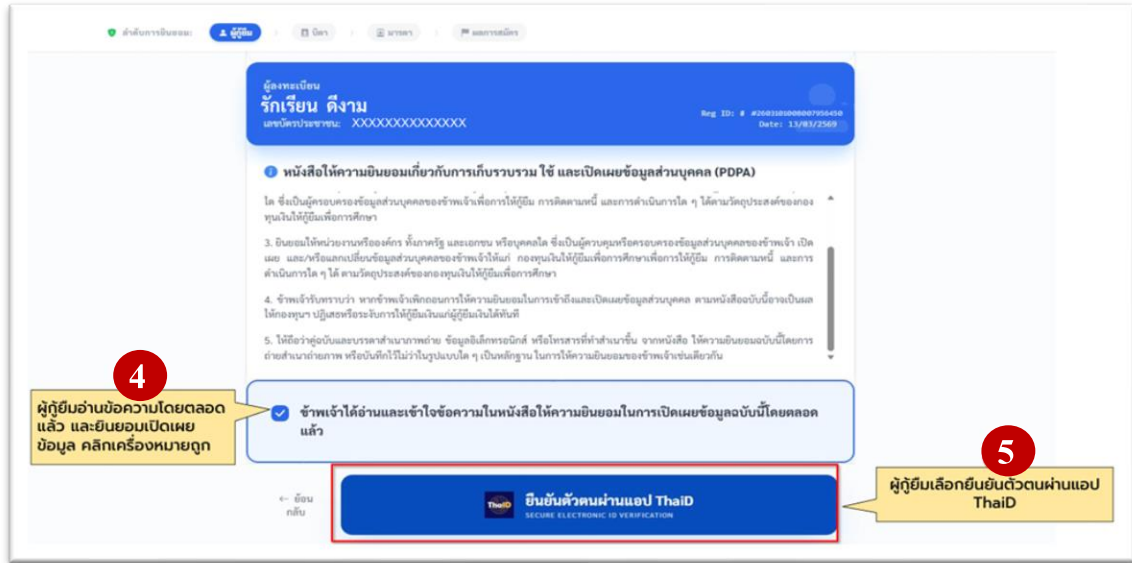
ลำดับการยินยอม: ผู้กู้ยืม | บิดา | มารดา | ผลการสมัคร

ผู้ลงทะเบียน
รักเรียน ดีงาม
เลขบัตรประชาชน: XXXXXXXXXXXXX

Reg ID: # 2603105000007956450
Date: 13/03/2569

หนังสือให้ความยินยอมเกี่ยวกับการเก็บรวบรวม ใช้ และเปิดเผยข้อมูลส่วนบุคคล (PDPA)

ใด ซึ่งเป็นผู้ครอบครองข้อมูลส่วนบุคคลของข้าพเจ้าเพื่อการให้กู้ยืม การติดตามหนี้ และการดำเนินการใด ๆ ได้ตามวัตถุประสงค์ของกองทุนเงินให้กู้ยืมเพื่อการศึกษา

3. ยินยอมให้หน่วยงานหรือองค์กร ทั้งภาครัฐ และเอกชน หรือบุคคลใด ซึ่งเป็นผู้ควบคุมหรือครอบครองข้อมูลส่วนบุคคลของข้าพเจ้า เปิดเผย และ/หรือแลกเปลี่ยนข้อมูลส่วนบุคคลของข้าพเจ้าให้แก่ กองทุนเงินให้กู้ยืมเพื่อการศึกษาเพื่อการให้กู้ยืม การติดตามหนี้ และการดำเนินการใด ๆ ได้ ตามวัตถุประสงค์ของกองทุนเงินให้กู้ยืมเพื่อการศึกษา

4. ข้าพเจ้ารับทราบว่า หากข้าพเจ้าเพิกถอนการให้ความยินยอมในการเข้าถึงและเปิดเผยข้อมูลส่วนบุคคล ตามหนังสือฉบับนี้อาจเป็นผลให้กองทุนฯ ปฏิเสธหรือระงับการให้กู้ยืมเงินแก่ผู้กู้ยืมเงินได้ทันที

5. ให้ถือว่าคู่ฉบับและบรรดาสำเนาภาพถ่าย ข้อมูลอิเล็กทรอนิกส์ หรือโทรสารที่ทำสำเนาขึ้น จากหนังสือ ให้ความยินยอมฉบับนี้โดยการถ่ายสำเนาถ่ายภาพ หรือบันทึกไว้ไม่ว่าในรูปแบบใด ๆ เป็นหลักฐาน ในการให้ความยินยอมของข้าพเจ้าเช่นเดียวกัน

4

ผู้กู้ยืมอ่านข้อความโดยตลอดแล้ว และยินยอมเปิดเผยข้อมูล คลิกเครื่องหมายถูก

ข้าพเจ้าได้อ่านและเข้าใจข้อความในหนังสือให้ความยินยอมในการเปิดเผยข้อมูลฉบับนี้โดยตลอดแล้ว

← ย้อนกลับ

ThaiD
ยืนยันตัวตนผ่านแอป ThaiD
SECURE ELECTRONIC ID VERIFICATION

5

ผู้กู้ยืมเลือกยืนยันตัวตนผ่านแอป ThaiD